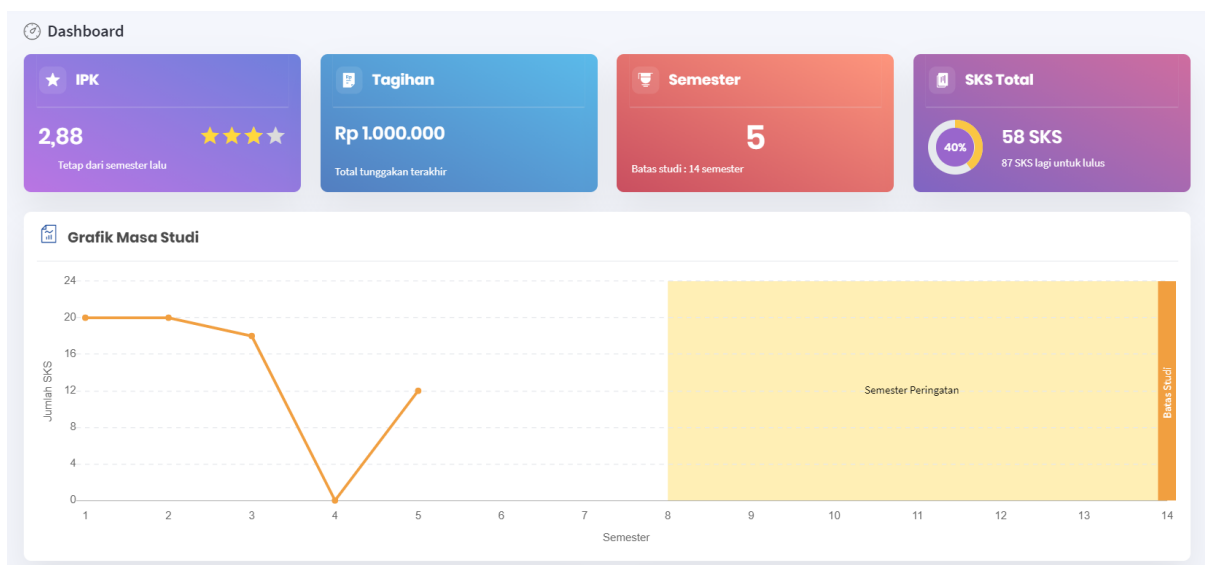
Dashboard

IPK
2,88
Tetap dari semester lalu

Tagihan
Rp 1.000.000
Total tunggakan terakhir

Semester
5
Batas studi : 14 semester

SKS Total
40%
58 SKS
87 SKS lagi untuk lulus

Grafik Masa Studi

24
20
16
12
8
4
0
Jumlah SKS
Semester Peringatan
Batas Studi
1 2 3 4 5 6 7 8 9 10 11 12 13 14
Semester